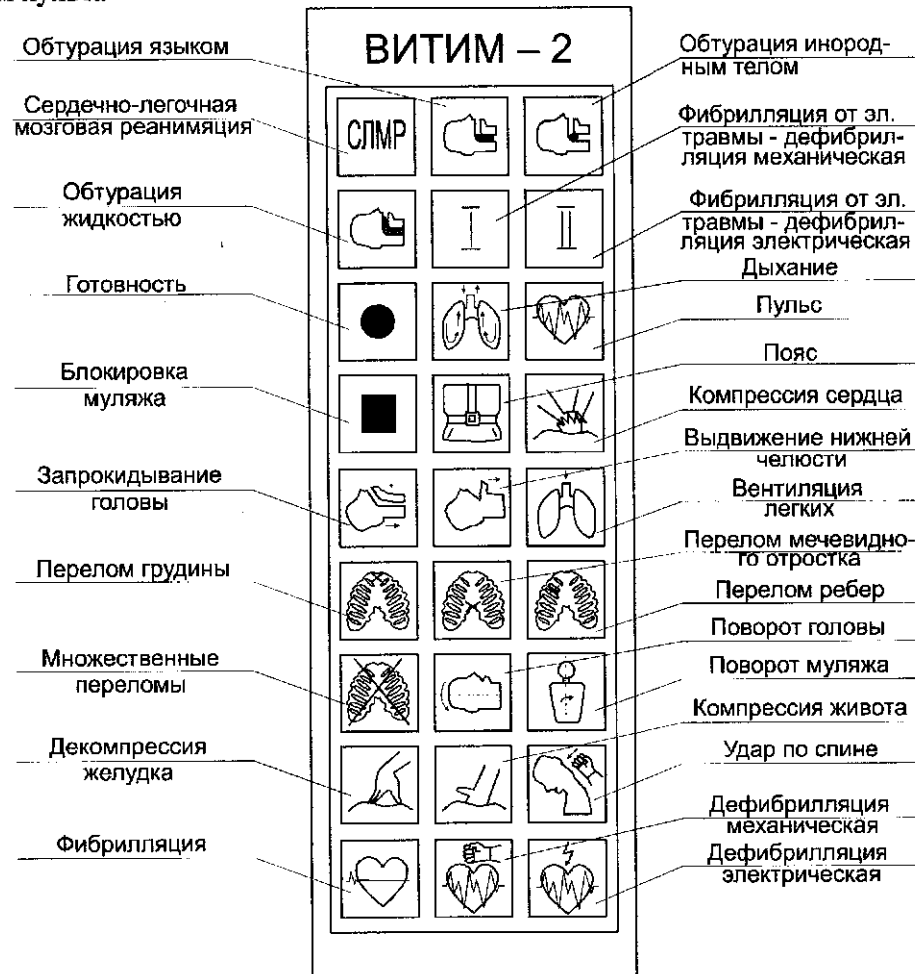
ВИТИМ – 2

Обтурация языком

Сердечно-легочная мозговая реанимяция

Обтурация жидкостью

Готовность

Блокировка муляжа

Запрокидывание головы

Перелом грудины

Множественные переломы

Декомпрессия желудка

Фибрилляция

СЛМР

I

II

Обтурация инородным телом

Фибрилляция от эл. травмы - дефибрилляция механическая

Фибрилляция от эл. травмы - дефибрилляция электрическая

Дыхание

Пульс

Пояс

Компрессия сердца

Выдвижение нижней челюсти

Вентиляция легких

Перелом мечевидного отростка

Перелом ребер

Поворот головы

Поворот муляжа

Компрессия живота

Удар по спине

Дефибрилляция механическая

Дефибрилляция электрическая